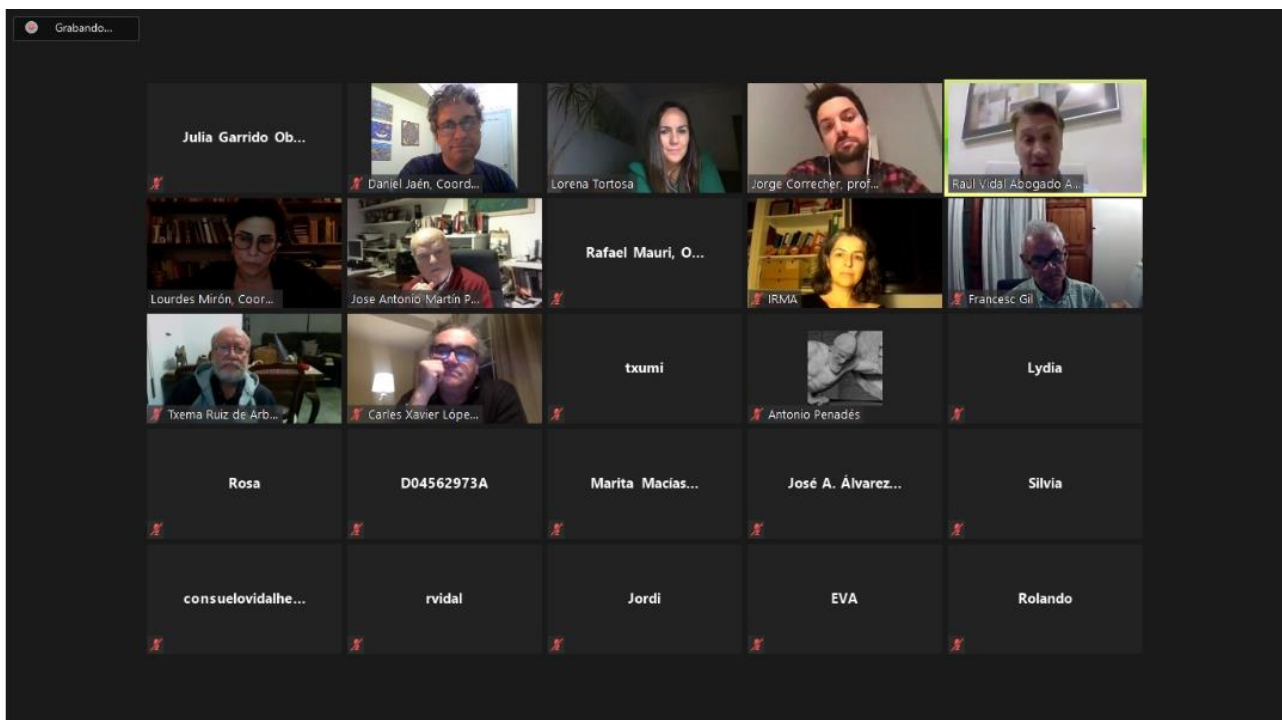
Grabando...

Julia Garrido Ob...

Daniel Jaén, Coord...

Lorena Tortosa

Jorge Correcher, prof...

Raul Vidal Abogado A...

Lourdes Mirón, Coor...

Jose Antonio Martín P...

Rafael Mauri, O...

IRMA

Francesc Gil

Txema Ruiz de Arb...

Carles Xavier Lópe...

txumi

Antonio Penadés

Lydia

Rosa

D04562973A

Marita Macías...

José A. Álvarez...

Silvia

consuelovidalhe...

rvidal

Jordi

EVA

Rolando